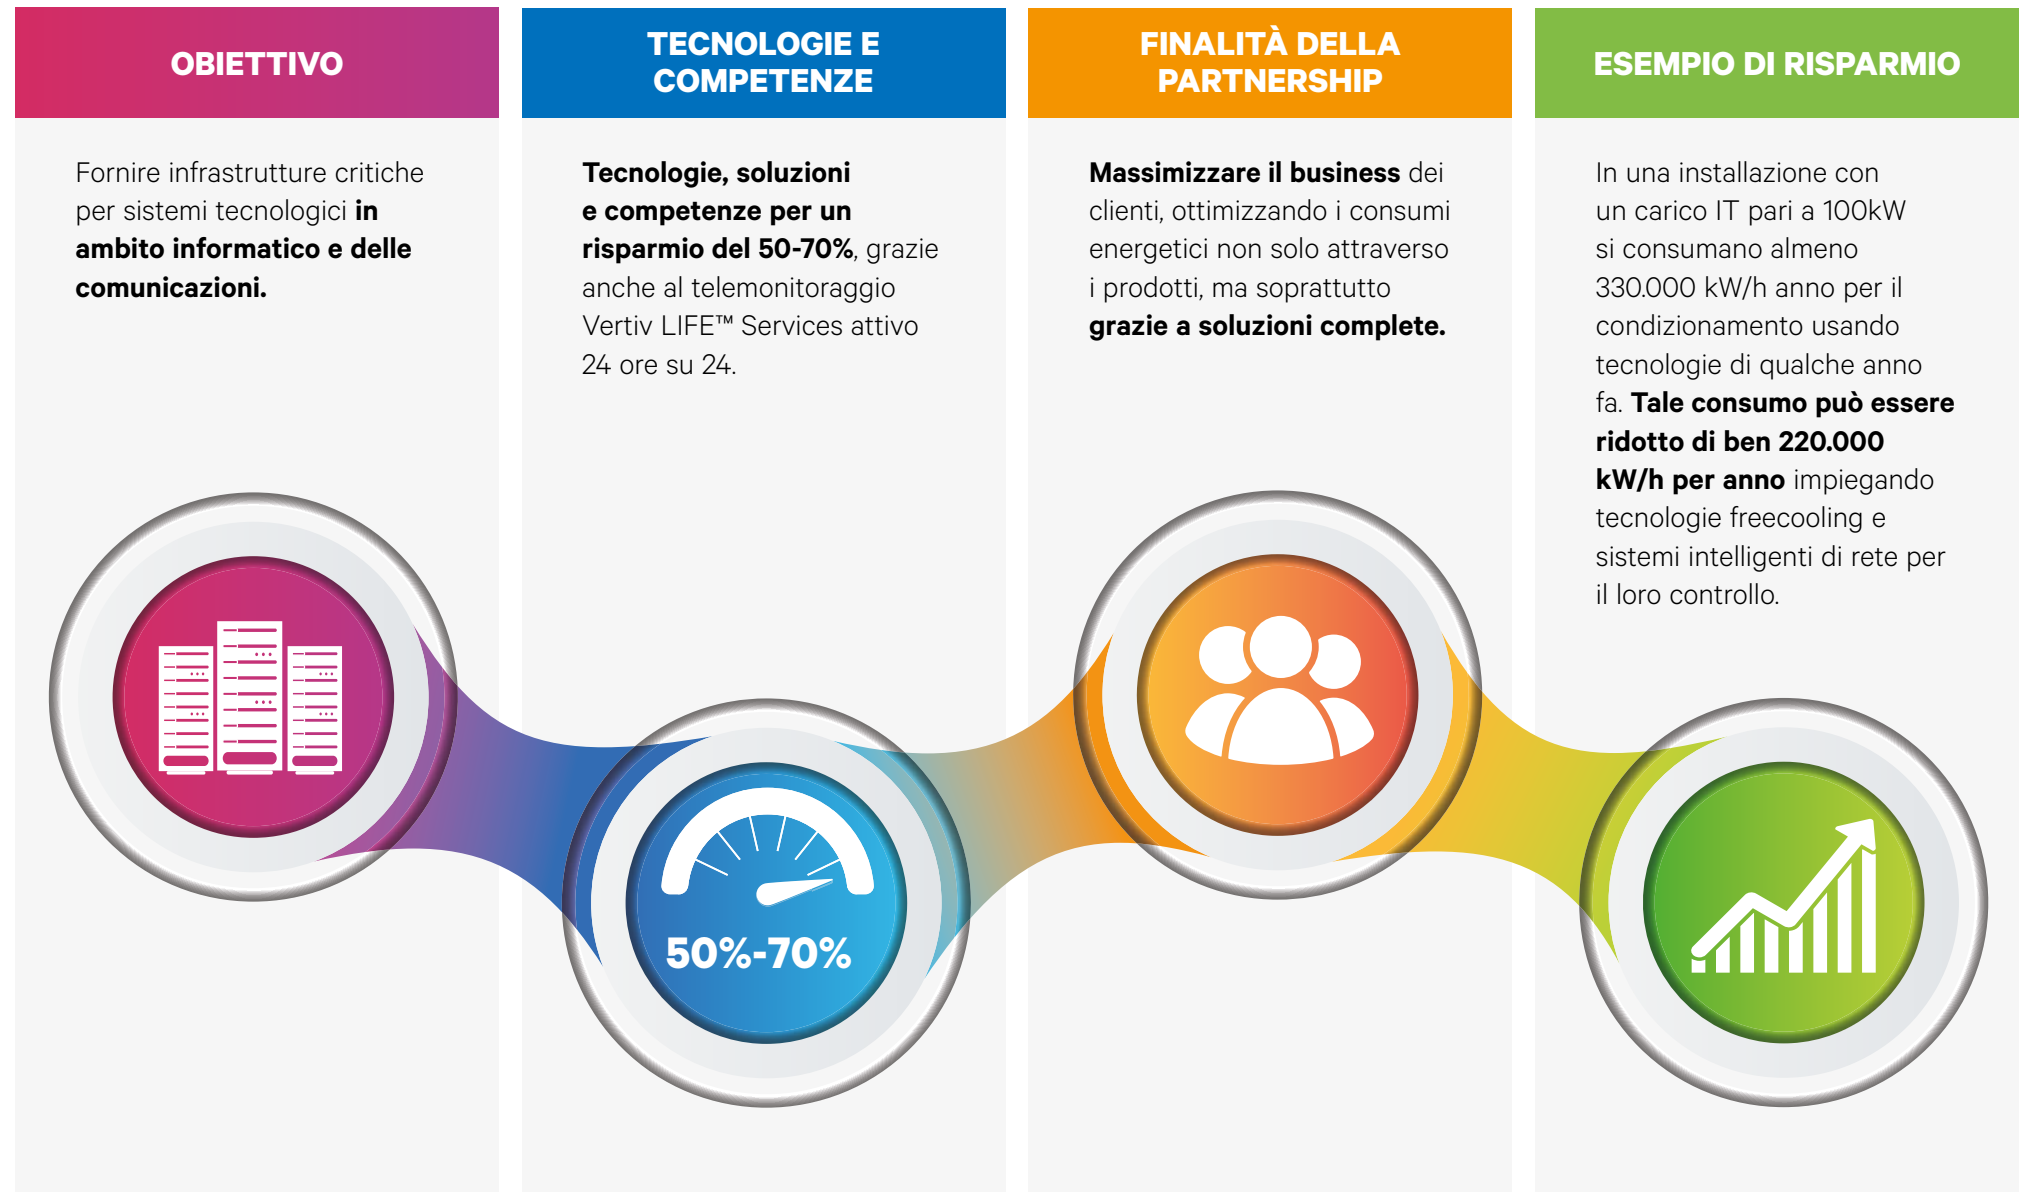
OBIETTIVO

Fornire infrastrutture critiche per sistemi tecnologici in ambito informatico e delle comunicazioni.

TECNOLOGIE E COMPETENZE

Tecnologie, soluzioni e competenze per un risparmio del 50-70%, grazie anche al telemonitoraggio Vertiv LIFE™ Services attivo 24 ore su 24.

FINALITÀ DELLA PARTNERSHIP

Massimizzare il business dei clienti, ottimizzando i consumi energetici non solo attraverso i prodotti, ma soprattutto grazie a soluzioni complete.

ESEMPIO DI RISPARMIO

In una installazione con un carico IT pari a 100kW si consumano almeno 330.000 kW/h anno per il condizionamento usando tecnologie di qualche anno fa. Tale consumo può essere ridotto di ben 220.000 kW/h per anno impiegando tecnologie freecooling e sistemi intelligenti di rete per il loro controllo.

50%-70%